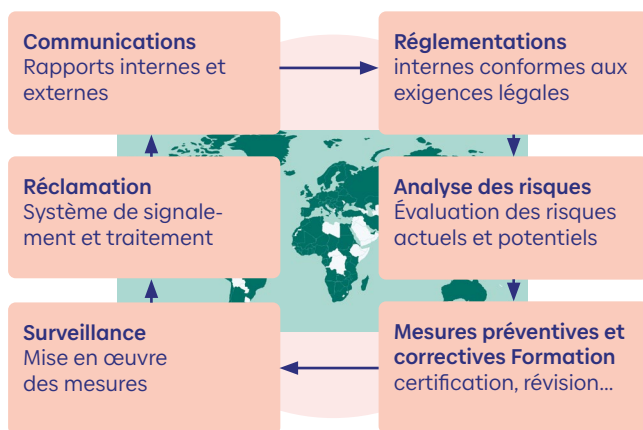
Communications
Rapports internes et externes

Réglementations
internes conformes aux exigences légales

Réclamation
Système de signalement et traitement

Analyse des risques
Évaluation des risques actuels et potentiels

Surveillance
Mise en œuvre des mesures

Mesures préventives et correctives Formation
certification, révision...